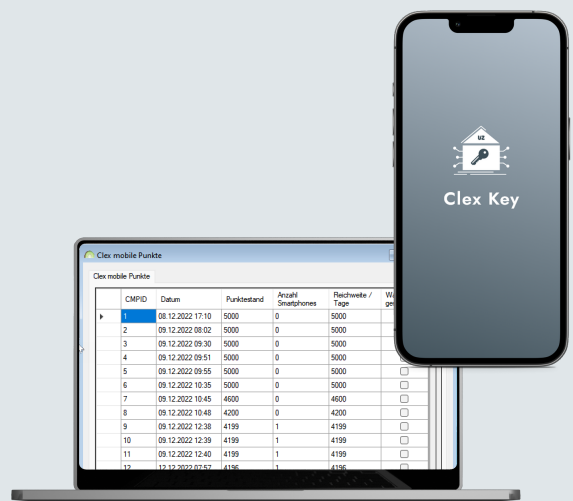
Clex mobile Punkte

Clex mobile Punkte

| | CMPID | Datum | Punktestand | Anzahl Smartphones | Reichweite / Tage | W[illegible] ge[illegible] |
|---|---|---|---|---|---|---|
| ▸ | 1 | 08.12.2022 17:10 | 5000 | 0 | 5000 | |
| | 2 | 09.12.2022 08:02 | 5000 | 0 | 5000 | |
| | 3 | 09.12.2022 09:30 | 5000 | 0 | 5000 | |
| | 4 | 09.12.2022 09:51 | 5000 | 0 | 5000 | ☐ |
| | 5 | 09.12.2022 09:55 | 5000 | 0 | 5000 | ☐ |
| | 6 | 09.12.2022 10:35 | 5000 | 0 | 5000 | ☐ |
| | 7 | 09.12.2022 10:45 | 4600 | 0 | 4600 | ☐ |
| | 8 | 09.12.2022 10:48 | 4200 | 0 | 4200 | ☐ |
| | 9 | 09.12.2022 12:38 | 4199 | 1 | 4199 | ☐ |
| | 10 | 09.12.2022 12:39 | 4199 | 1 | 4199 | ☐ |
| | 11 | 09.12.2022 12:40 | 4199 | 1 | 4199 | ☐ |
| | 12 | 12.12.2022 07:57 | 4196 | 1 | 4196 | ☐ |

UZ

Clex Key